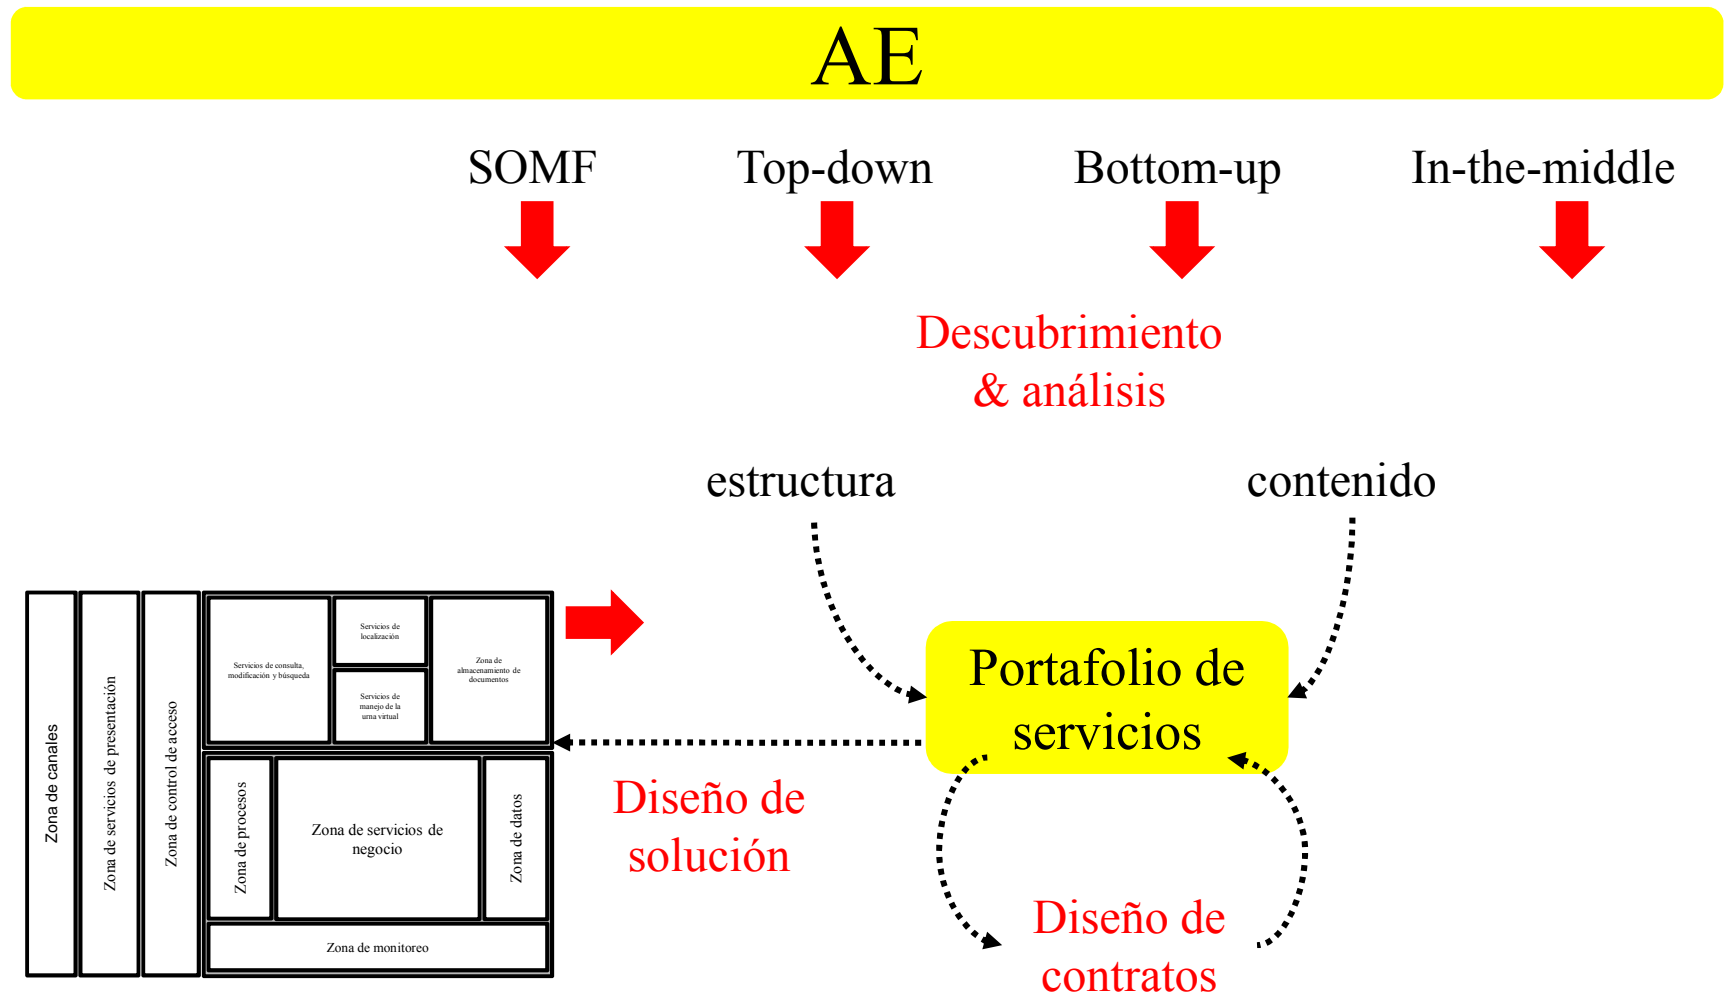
AE

SOMF

Top-down

Bottom-up

In-the-middle

Descubrimiento & análisis

estructura

contenido

Zona de canales

Zona de servicios de presentación

Zona de control de acceso

Servicios de consulta, modificación y búsqueda

Servicios de localización

Servicios de manejo de la urna virtual

Zona de almacenamiento de documentos

Zona de procesos

Zona de servicios de negocio

Zona de datos

Zona de monitoreo

Portafolio de servicios

Diseño de solución

Diseño de contratos